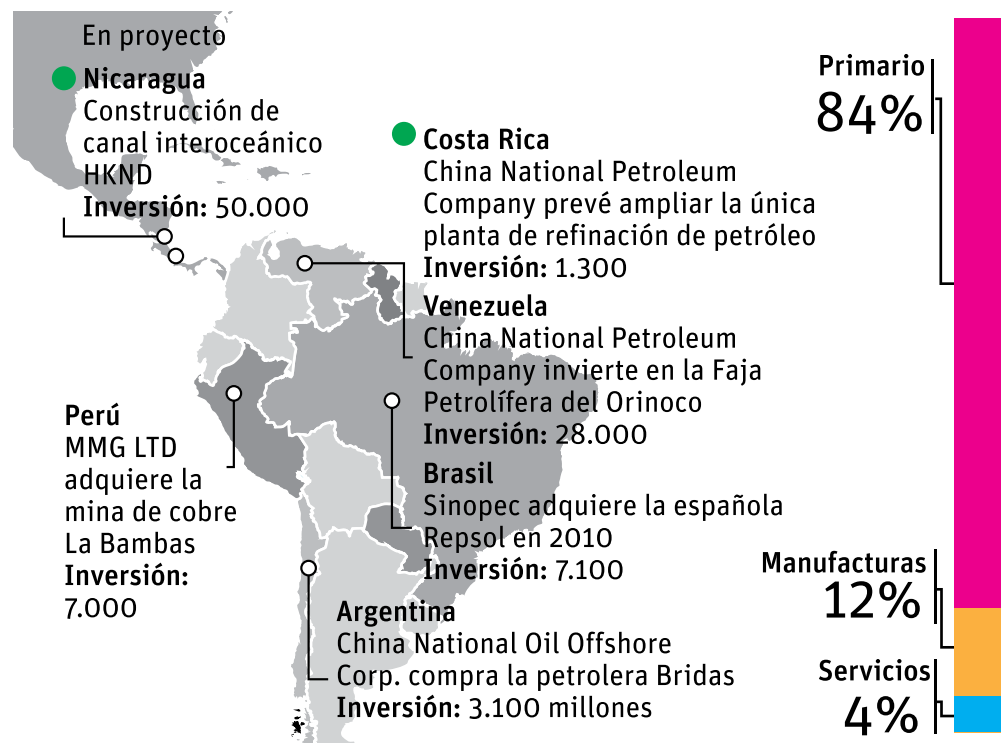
En proyecto

Nicaragua
Construcción de canal interoceánico HKND
**Inversión:** 50.000

Costa Rica
China National Petroleum Company prevé ampliar la única planta de refinación de petróleo
**Inversión:** 1.300

Venezuela
China National Petroleum Company invierte en la Faja Petrolífera del Orinoco
**Inversión:** 28.000

Perú
MMG LTD adquiere la mina de cobre La Bambas
**Inversión:** 7.000

Brasil
Sinopec adquiere la española Repsol en 2010
**Inversión:** 7.100

Argentina
China National Oil Offshore Corp. compra la petrolera Bridas
**Inversión:** 3.100 millones

Primario
84%

Manufacturas
12%

Servicios
4%